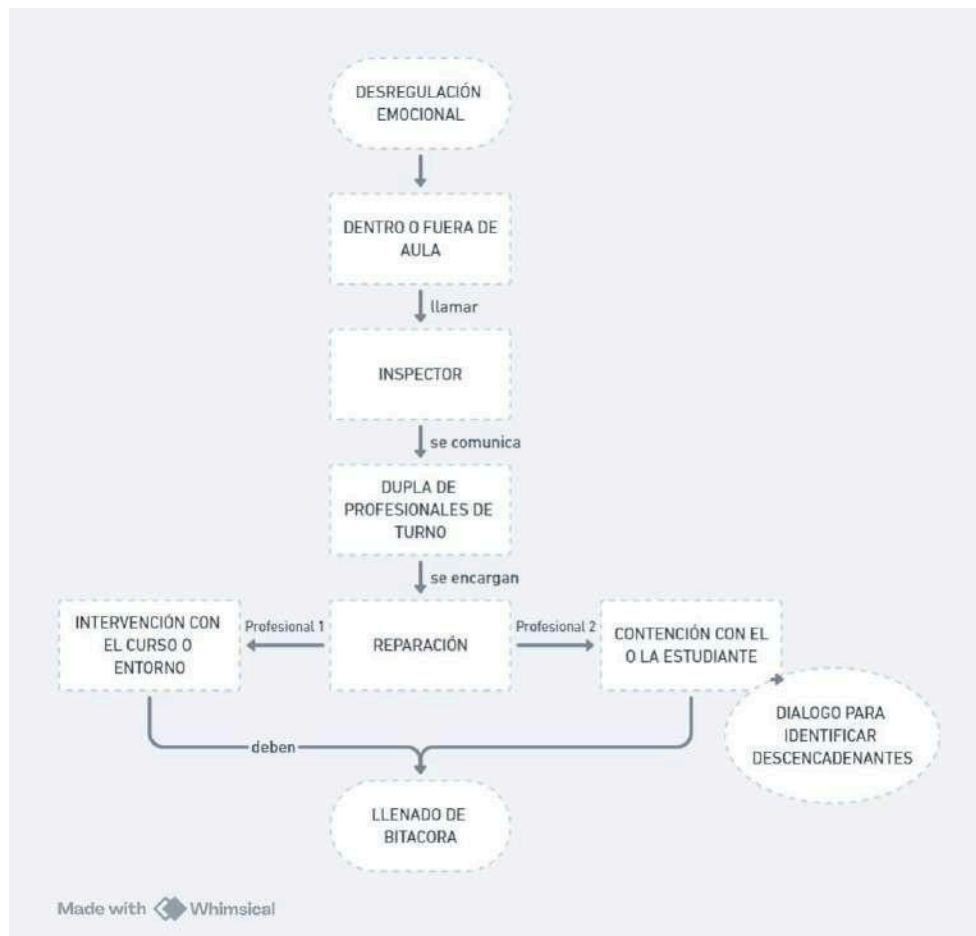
DESREGULACIÓN EMOCIONAL

DENTRO O FUERA DE AULA

llamar

INSPECTOR

se comunica

DUPLA DE PROFESIONALES DE TURNO

se encargan

INTERVENCIÓN CON EL CURSO O ENTORNO

Profesional 1

REPARACIÓN

Profesional 2

CONTENCIÓN CON EL O LA ESTUDIANTE

DIALOGO PARA IDENTIFICAR DESCENCADENANTES

deben

LLENADO DE BITACORA

Made with Whimsical